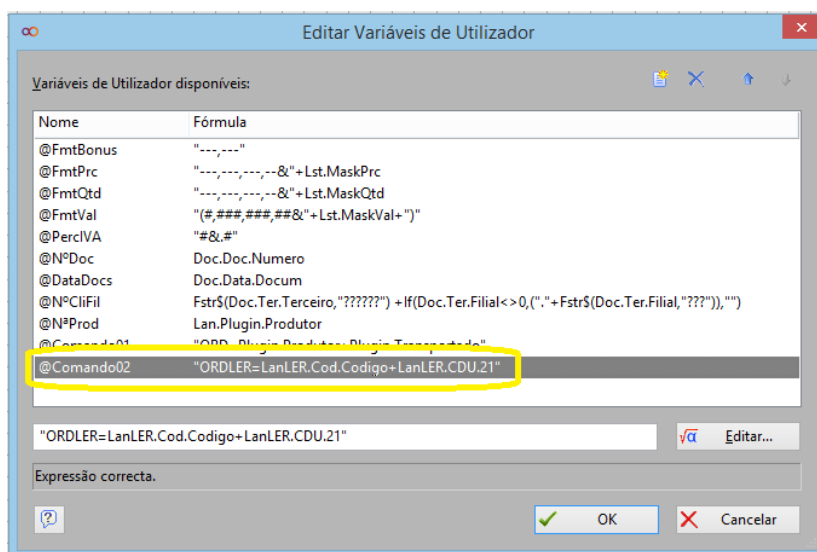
Editar Variáveis de Utilizador

Variáveis de Utilizador disponíveis:

| Nome | Fórmula |
|---|---|
| @FmtBonus | "---,---" |
| @FmtPrc | "---,---,---,--&"+Lst.MaskPrc |
| @FmtQtd | "---,---,---,--&"+Lst.MaskQtd |
| @FmtVal | "(#,###,###,##&"+Lst.MaskVal+")" |
| @PercIVA | "#&.#" |
| @NºDoc | Doc.Doc.Numero |
| @DataDocs | Doc.Data.Docum |
| @NºCliFil | Fstr$(Doc.Ter.Terceiro,"??????") + If(Doc.Ter.Filial<>0,("."+Fstr$(Doc.Ter.Filial,"???")),"") |
| @NºProd | Lan.Plugin.Produtor |
| @Comando01 | "ORD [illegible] |
| @Comando02 | "ORDLER=LanLER.Cod.Codigo+LanLER.CDU.21" |

"ORDLER=LanLER.Cod.Codigo+LanLER.CDU.21"

Editar...

Expressão correcta.

OK

Cancelar